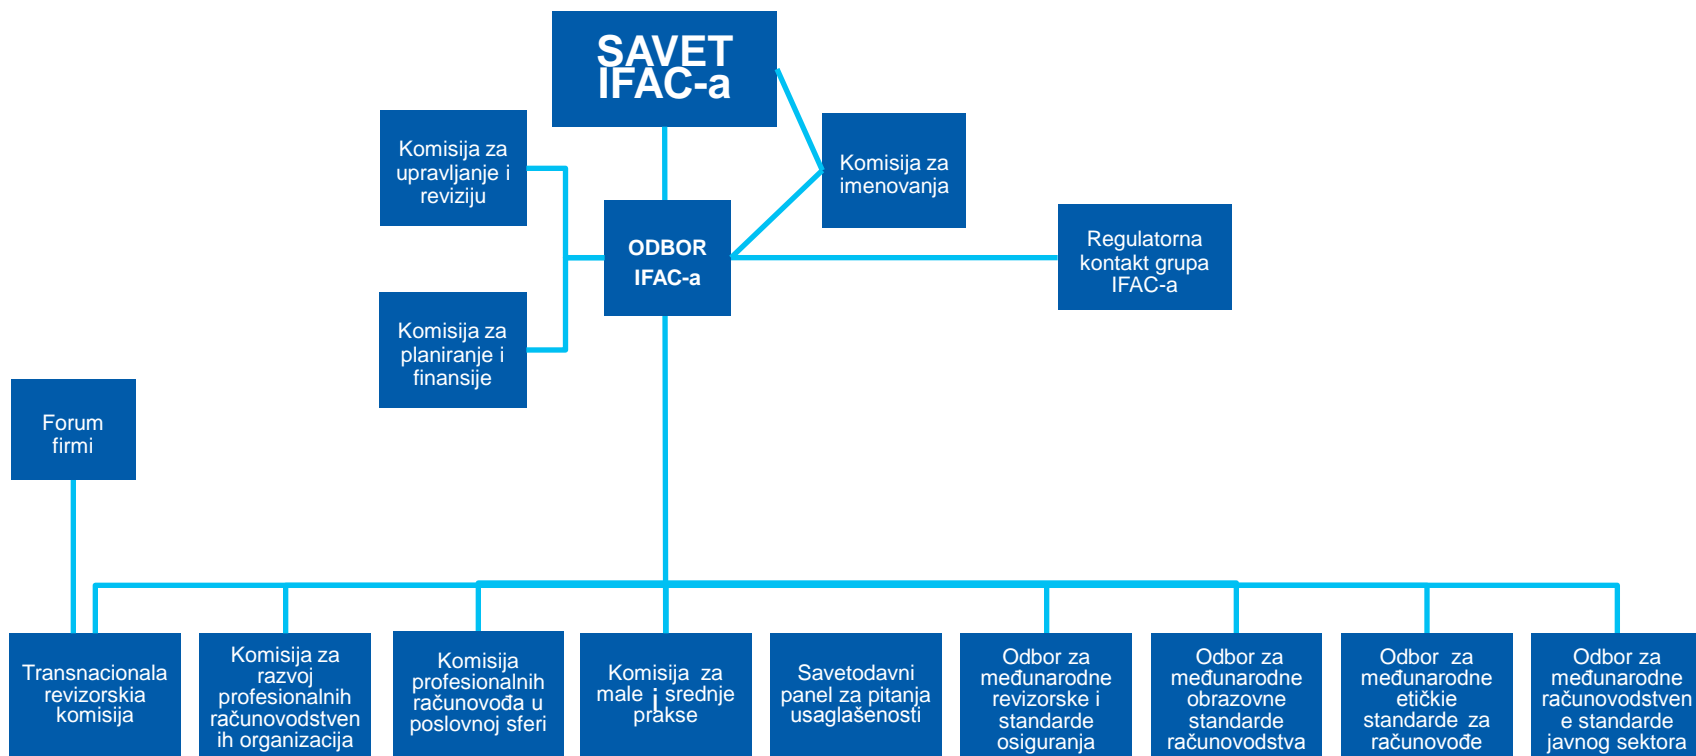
SAVET IFAC-a

Komisija za upravljanje i reviziju

Komisija za imenovanja

ODBOR IFAC-a

Regulatorna kontakt grupa IFAC-a

Komisija za planiranje i finansije

Forum firmi

Transnacionala revizorskia komisija

Komisija za razvoj profesionalnih računovodstvenih organizacija

Komisija profesionalnih računovođa u poslovnoj sferi

Komisija za male i srednje prakse

Savetodavni panel za pitanja usaglašenosti

Odbor za međunarodne revizorske i standarde osiguranja

Odbor za međunarodne obrazovne standarde računovodstva

Odbor za međunarodne etičkie standarde za računovođe

Odbor za međunarodne računovodstvene standarde javnog sektora